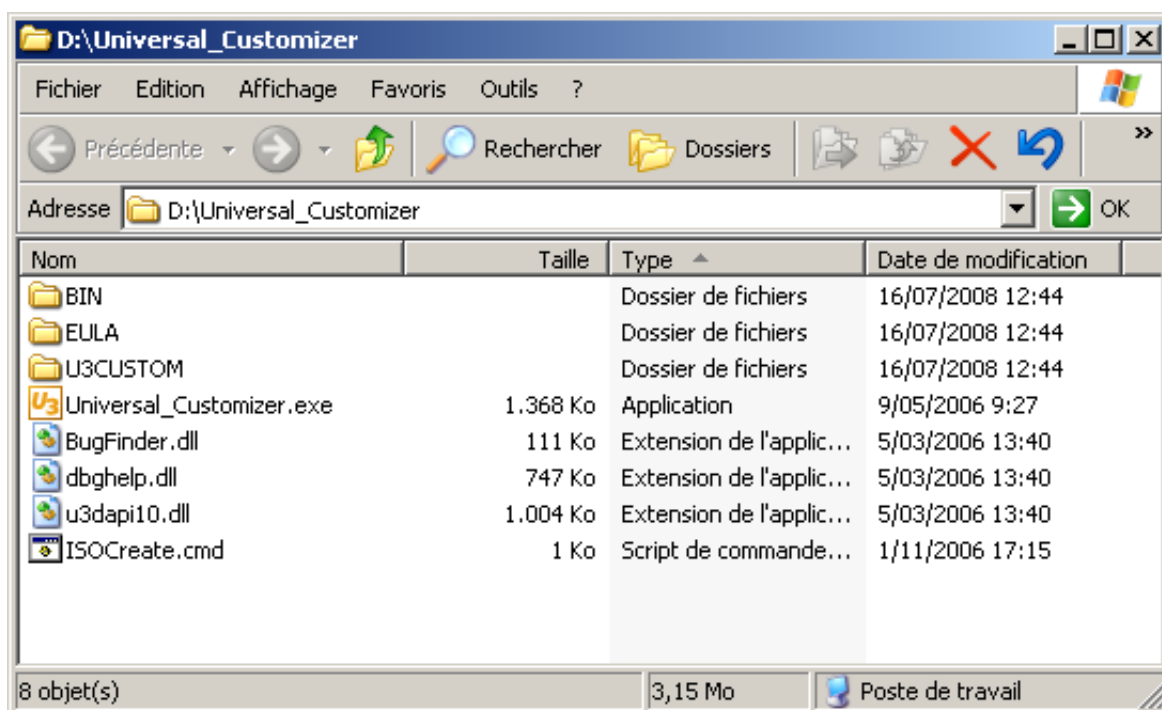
D:\Universal_Customizer

Fichier Edition Affichage Favoris Outils ?

Précédente Rechercher Dossiers

Adresse D:\Universal_Customizer OK

| Nom | Taille | Type | Date de modification |
|---|---|---|---|
| BIN | | Dossier de fichiers | 16/07/2008 12:44 |
| EULA | | Dossier de fichiers | 16/07/2008 12:44 |
| U3CUSTOM | | Dossier de fichiers | 16/07/2008 12:44 |
| Universal_Customizer.exe | 1.368 Ko | Application | 9/05/2006 9:27 |
| BugFinder.dll | 111 Ko | Extension de l'applic... | 5/03/2006 13:40 |
| dbghelp.dll | 747 Ko | Extension de l'applic... | 5/03/2006 13:40 |
| u3dapi10.dll | 1.004 Ko | Extension de l'applic... | 5/03/2006 13:40 |
| ISOCreate.cmd | 1 Ko | Script de commande... | 1/11/2006 17:15 |

8 objet(s) 3,15 Mo Poste de travail